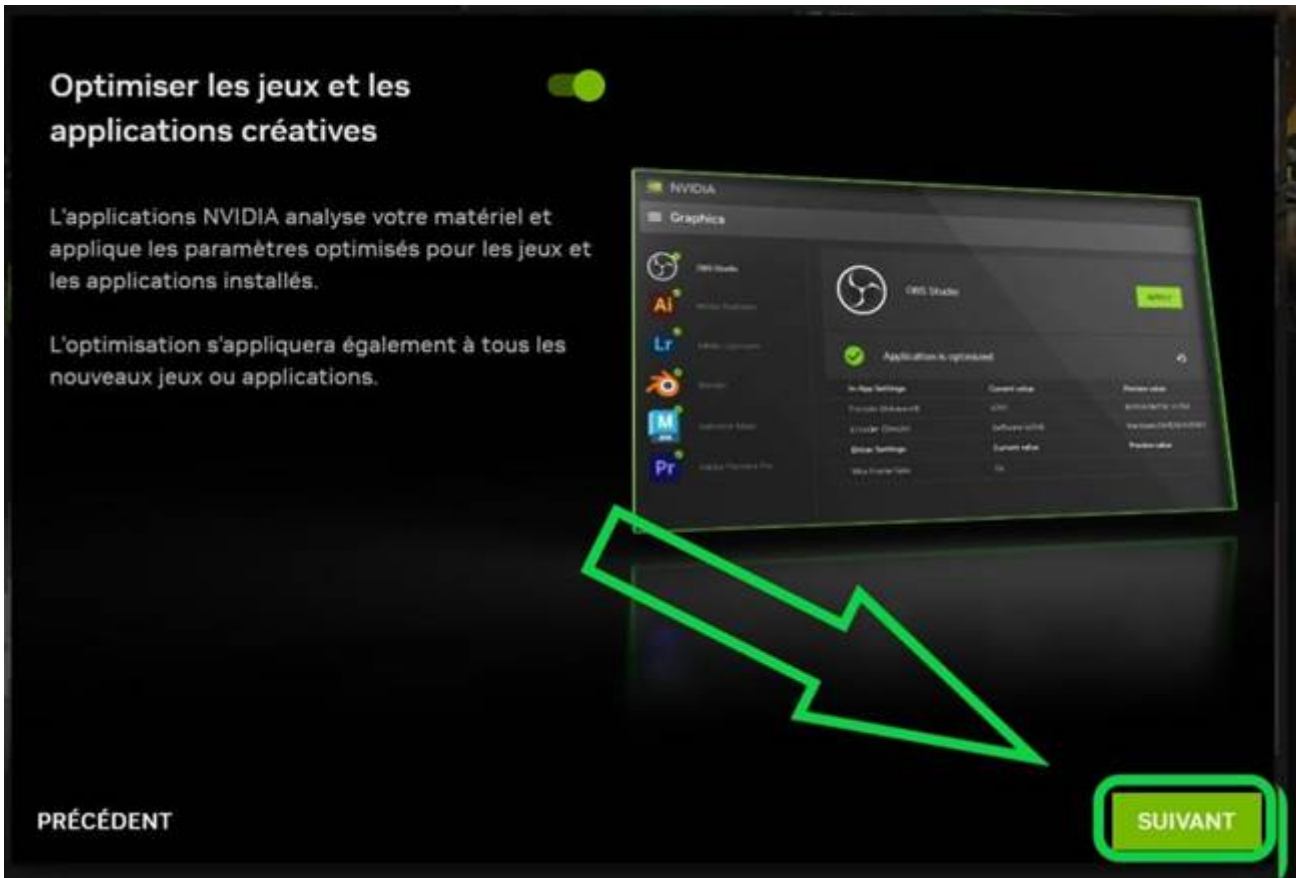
Optimiser les jeux et les applications créatives

L'applications NVIDIA analyse votre matériel et applique les paramètres optimisés pour les jeux et les applications installés.

L'optimisation s'appliquera également à tous les nouveaux jeux ou applications.

NVIDIA
Graphics
OBS Studio
Ai
Lr
M
Pr
OBS Studio
Application is optimized
In-App Settings
Current value
Preview value
Global Settings
Current value
Preview value

PRÉCÉDENT

SUIVANT